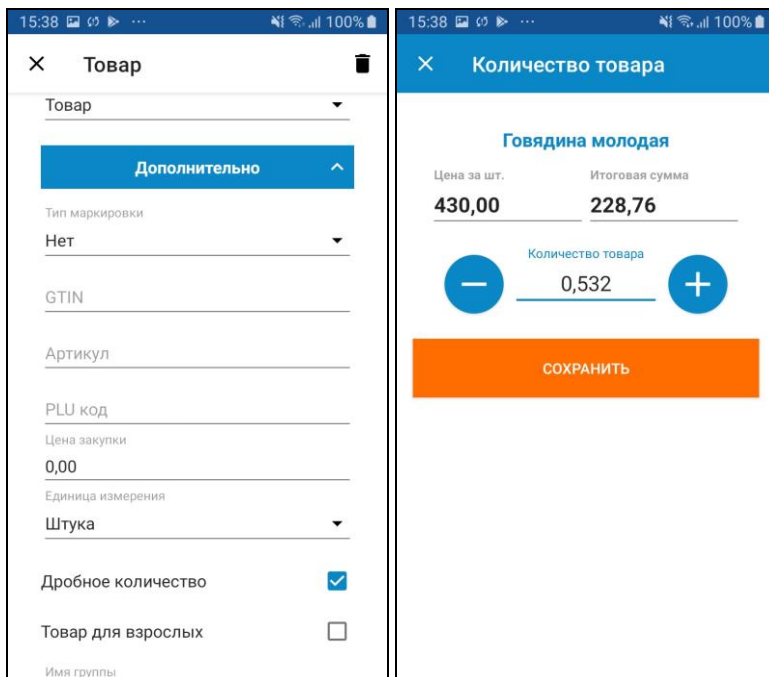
15:38 100%

Товар

Товар

Дополнительно

Тип маркировки

Нет

GTIN

Артикул

PLU код

Цена закупки

0,00

Единица измерения

Штука

Дробное количество

Товар для взрослых

Имя группы

15:38 100%

Количество товара

Говядина молодая

Цена за шт.

430,00

Итоговая сумма

228,76

Количество товара

0,532

СОХРАНИТЬ